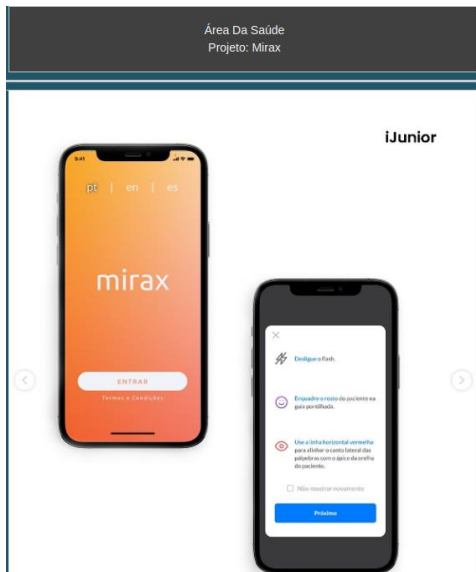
Área Da Saúde
Projeto: Mirax

iJunior

9:41

pt | en | es

mirax

ENTRAR

Termos e Condições

×

Desligue o flash.

Enquadre o rosto do paciente na guia pontilhada.

Use a linha horizontal vermelha para alinhar o canto lateral das pálpebras com o ápice da orelha do paciente.

Não mostrar novamente

Próximo